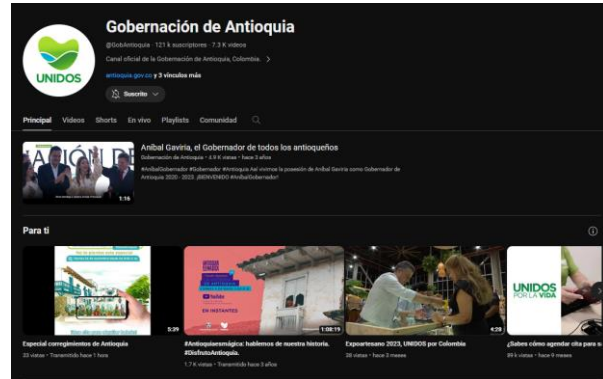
UNIDOS

Gobernación de Antioquia

@GobAntioquia · 121 k suscriptores · 7.3 K videos

Canal oficial de la Gobernación de Antioquia, Colombia. >

antioquia.gov.co y 3 vínculos más

Suscrito

Principal Videos Shorts En vivo Playlists Comunidad

Aníbal Gaviria, el Gobernador de todos los antioqueños

Gobernación de Antioquia · 4.9 K vistas · hace 3 años

#AníbalGobernador #Gobernador #Antioquia Así vivimos la posesión de Aníbal Gaviria como Gobernador de Antioquia 2020 - 2023. ¡BIENVENIDO #AníbalGobernador!

1:16

Para ti

Especial corregimientos de Antioquia
33 vistas · Transmitido hace 1 hora

5:39

#Antioquiaesmágica: hablemos de nuestra historia. #DisfrutoAntioquia.
1.7 K vistas · Transmitido hace 3 años

1:08:19

Expoartesano 2023, UNIDOS por Colombia
38 vistas · hace 3 meses

4:28

UNIDOS POR LA VIDA

¿Sabes cómo agendar cita para s
89 k vistas · hace 9 meses